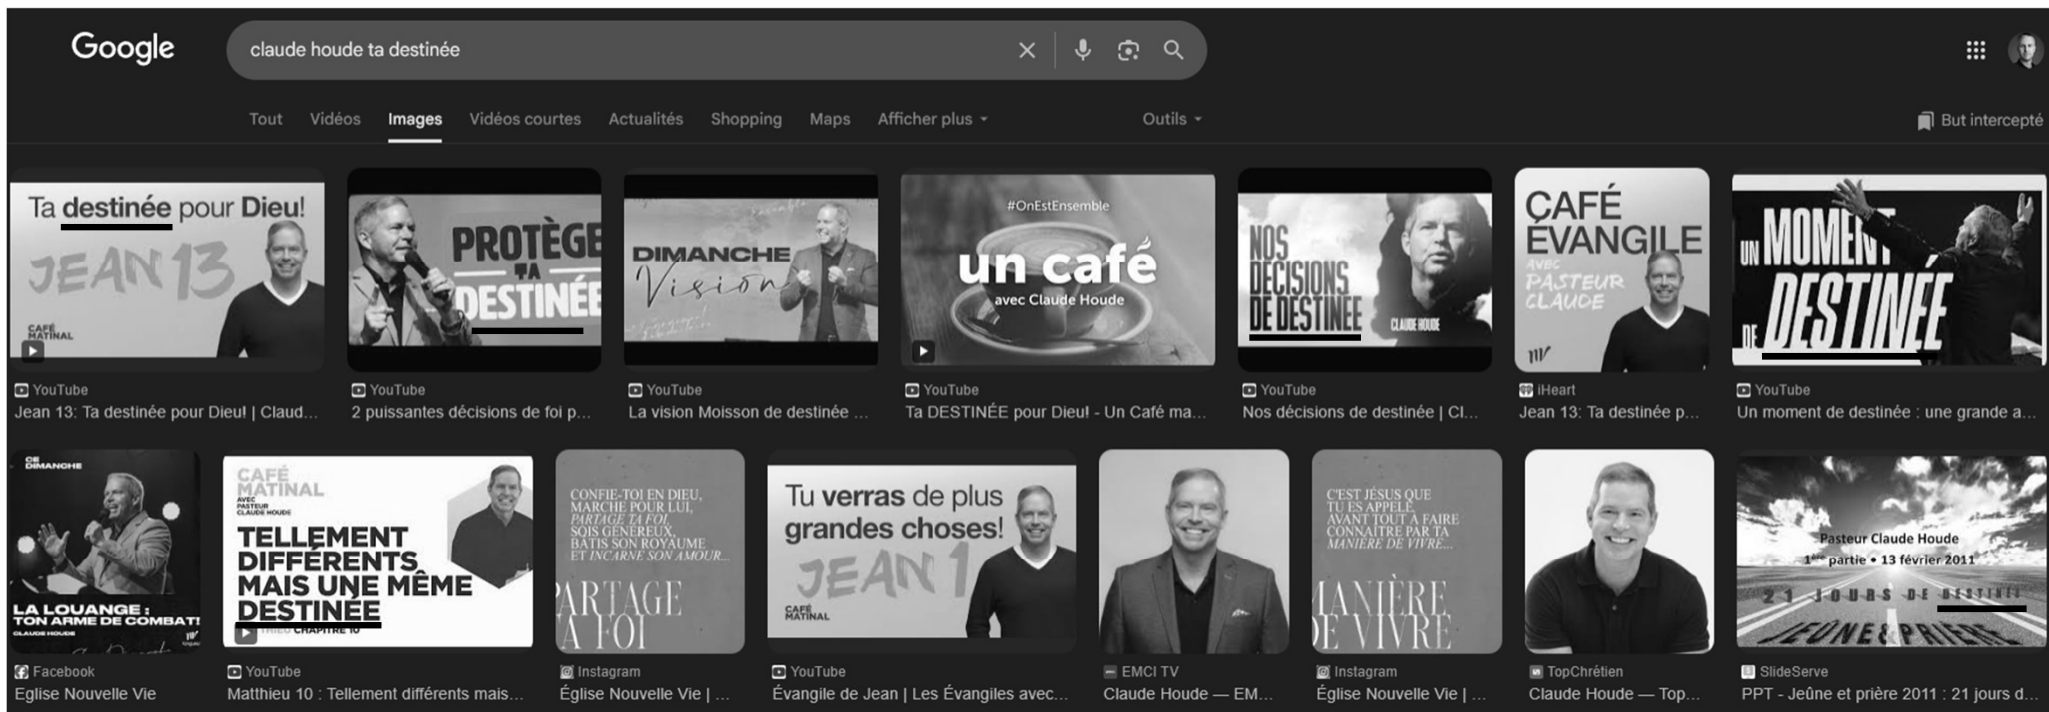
Google

claude houde ta destinée

Tout Vidéos Images Vidéos courtes Actualités Shopping Maps Afficher plus Outils

But intercepté

Ta destinée pour Dieu!
JEAN 13
CAFÉ MATINAL

PROTÈGE TA DESTINÉE

DIMANCHE Vision

#OnEstEnsemble
un café
avec Claude Houde

NOS DÉCISIONS DE DESTINÉE
CLAUDE HOUDE

CAFÉ ÉVANGILE
AVEC PASTEUR CLAUDE

UN MOMENT DE DESTINÉE

YouTube
Jean 13: Ta destinée pour Dieu! | Claud...

YouTube
2 puissantes décisions de foi p...

YouTube
La vision Moisson de destinée ...

YouTube
Ta DESTINÉE pour Dieu! - Un Café ma...

YouTube
Nos décisions de destinée | Cl...

iHeart
Jean 13: Ta destinée p...

YouTube
Un moment de destinée : une grande a...

CE DIMANCHE
LA LOUANGE : TON ARME DE COMBAT!
CLAUDE HOUDE

CAFÉ MATINAL
AVEC PASTEUR CLAUDE HOUDE
TELLEMENT DIFFÉRENTS MAIS UNE MÊME DESTINÉE
MATTHIEU CHAPITRE 10

CONFIE-TOI EN DIEU, MARCHE POUR LUI, PARTAGE TA FOI, SOIS GÉNÉREUX, BÂTIS SON ROYAUME ET INCARNE SON AMOUR...
PARTAGE TA FOI

Tu verras de plus grandes choses!
JEAN 1
CAFÉ MATINAL

C'EST JÉSUS QUE TU ES APPELÉ AVANT TOUT À FAIRE CONNAÎTRE PAR TA MANIÈRE DE VIVRE...
MANIÈRE DE VIVRE

Pasteur Claude Houde
1ère partie • 13 février 2011
21 JOURS DE DESTINÉE
JEÛNE & PRIÈRE

Facebook
Eglise Nouvelle Vie

YouTube
Matthieu 10 : Tellement différents mais...

Instagram
Église Nouvelle Vie | ...

YouTube
Évangile de Jean | Les Évangiles avec...

EMCI TV
Claude Houde — EM...

Instagram
Église Nouvelle Vie | ...

TopChrétien
Claude Houde — Top...

SlideServe
PPT - Jeûne et prière 2011 : 21 jours d...